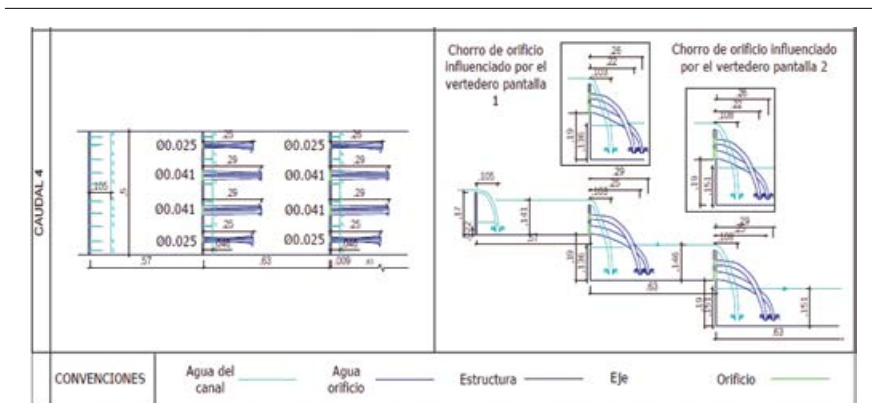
CAUDAL 4

Ø0.025
Ø0.041
Ø0.041
Ø0.025
Ø0.025
Ø0.041
Ø0.041
Ø0.025

.26
.29
.29
.25
.085
.26
.29
.29
.25
.085
.105
.5
.57
.63
.009

Chorro de orificio influenciado por el vertedero pantalla 1

Chorro de orificio influenciado por el vertedero pantalla 2

.26
.22
.109
.19
.136
.26
.22
.108
.19
.151
.105
.17
.143
.29
.25
.108
.37
.39
.136
.146
.63
.29
.25
.108
.19
.151
.151
.63

CONVENCIONES
Agua del canal
Agua orificio
Estructura
Eje
Orificio